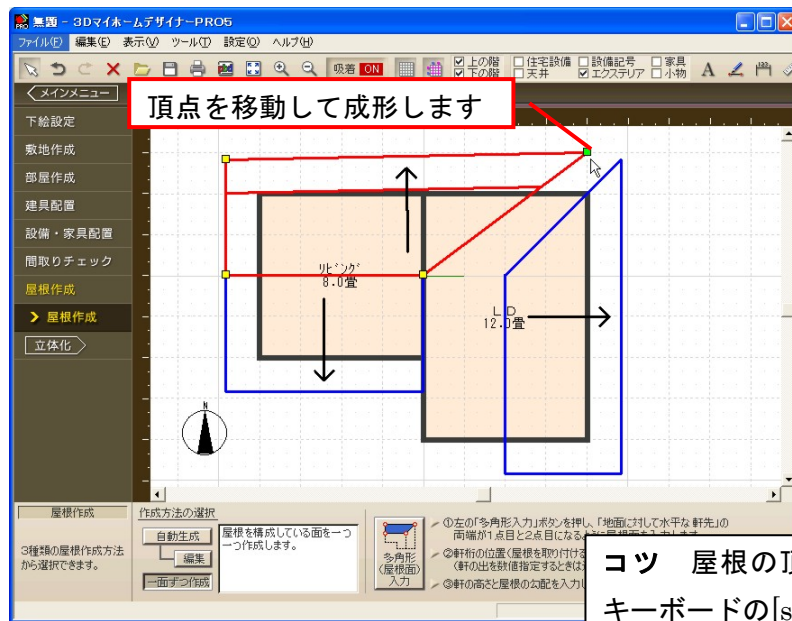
無題 - 3Dマイホームデザイナー PRO5

ファイル(F) 編集(E) 表示(V) ツール(T) 設定(O) ヘルプ(H)

吸着 ON
☑上の階 ☑下の階 □住宅設備 □天井 □設備記号 ☑エクステリア □家具 □小物

メインメニュー
下絵設定
敷地作成
部屋作成
建具配置
設備・家具配置
間取りチェック
屋根作成
屋根作成
立体化

頂点を移動して成形します

リビング
8.0畳

LD
12.0畳

N

屋根作成
3種類の屋根作成方法から選択できます。

作成方法の選択
自動生成
編集
一面ずつ作成
屋根を構成している面を一つ一つ作成します。

多角形(屋根面)入力

①左の「多角形入力」ボタンを押し、「地面に対して水平な 軒先」の両端が1点目と2点目になる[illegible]
②軒桁の位置(屋根を取り付ける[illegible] (軒の出を数値指定するときは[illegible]
③軒の高さと屋根の勾配を入力し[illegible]

コツ 屋根の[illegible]
キーボードの[s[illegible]